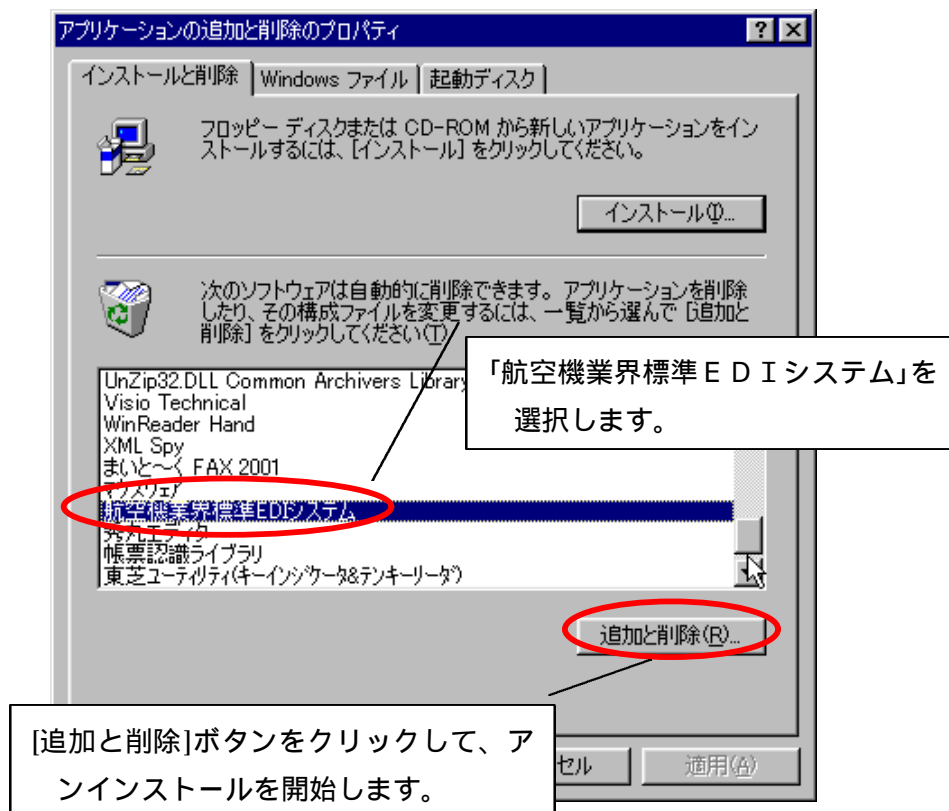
アプリケーションの追加と削除のプロパティ

? ×

インストールと削除 | Windows ファイル | 起動ディスク

フロッピー ディスクまたは CD-ROM から新しいアプリケーションをインストールするには、[インストール] をクリックしてください。

インストール(I)...

次のソフトウェアは自動的に削除できます。アプリケーションを削除したり、その構成ファイルを変更するには、一覧から選んで [追加と削除] をクリックしてください(T)

UnZip32.DLL Common Archivers Library
Visio Technical
WinReader Hand
XML Spy
まいと～く FAX 2001
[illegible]
航空機業界標準EDIシステム
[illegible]
帳票認識ライブラリ
東芝ユーティリティ(キーインジケータ&テンキーリーダ)

「航空機業界標準ＥＤＩシステム」を選択します。

追加と削除(R)...

[追加と削除]ボタンをクリックして、アンインストールを開始します。

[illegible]セル

適用(A)